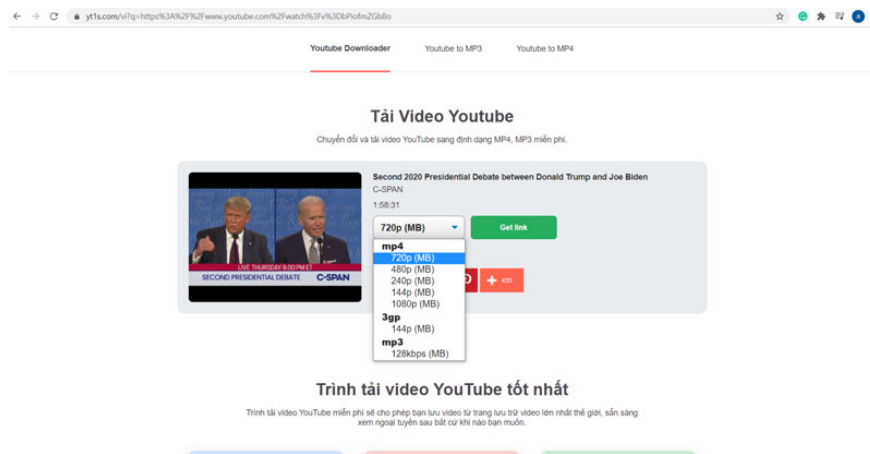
yt1s.com/vi?q=https%3A%2F%2Fwww.youtube.com%2Fwatch%3Fv%3DbPiofmZGb8o

Youtube Downloader

Youtube to MP3

Youtube to MP4

Tải Video Youtube

Chuyển đổi và tải video YouTube sang định dạng MP4, MP3 miễn phí.

Second 2020 Presidential Debate between Donald Trump and Joe Biden

C-SPAN

1:58:31

720p (MB)

Get link

mp4
720p (MB)
480p (MB)
240p (MB)
144p (MB)
1080p (MB)
3gp
144p (MB)
mp3
128kbps (MB)

+ 435

LIVE THURSDAY 8:00 PM ET

SECOND PRESIDENTIAL DEBATE

C-SPAN

Trình tải video YouTube tốt nhất

Trình tải video YouTube miễn phí sẽ cho phép bạn lưu video từ trang lưu trữ video lớn nhất thế giới, sẵn sàng xem ngoại tuyến sau bất cứ khi nào bạn muốn.